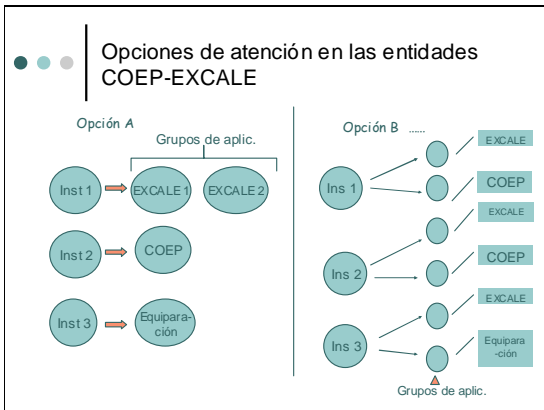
Opciones de atención en las entidades COEP-EXCALE

Opción A

Grupos de aplic.

Inst 1
EXCALE 1
EXCALE 2

Inst 2
COEP

Inst 3
Equiparación

Opción B ......

Ins 1
Ins 2
Ins 3

EXCALE
COEP
EXCALE
COEP
EXCALE
Equipara-ción

Grupos de aplic.